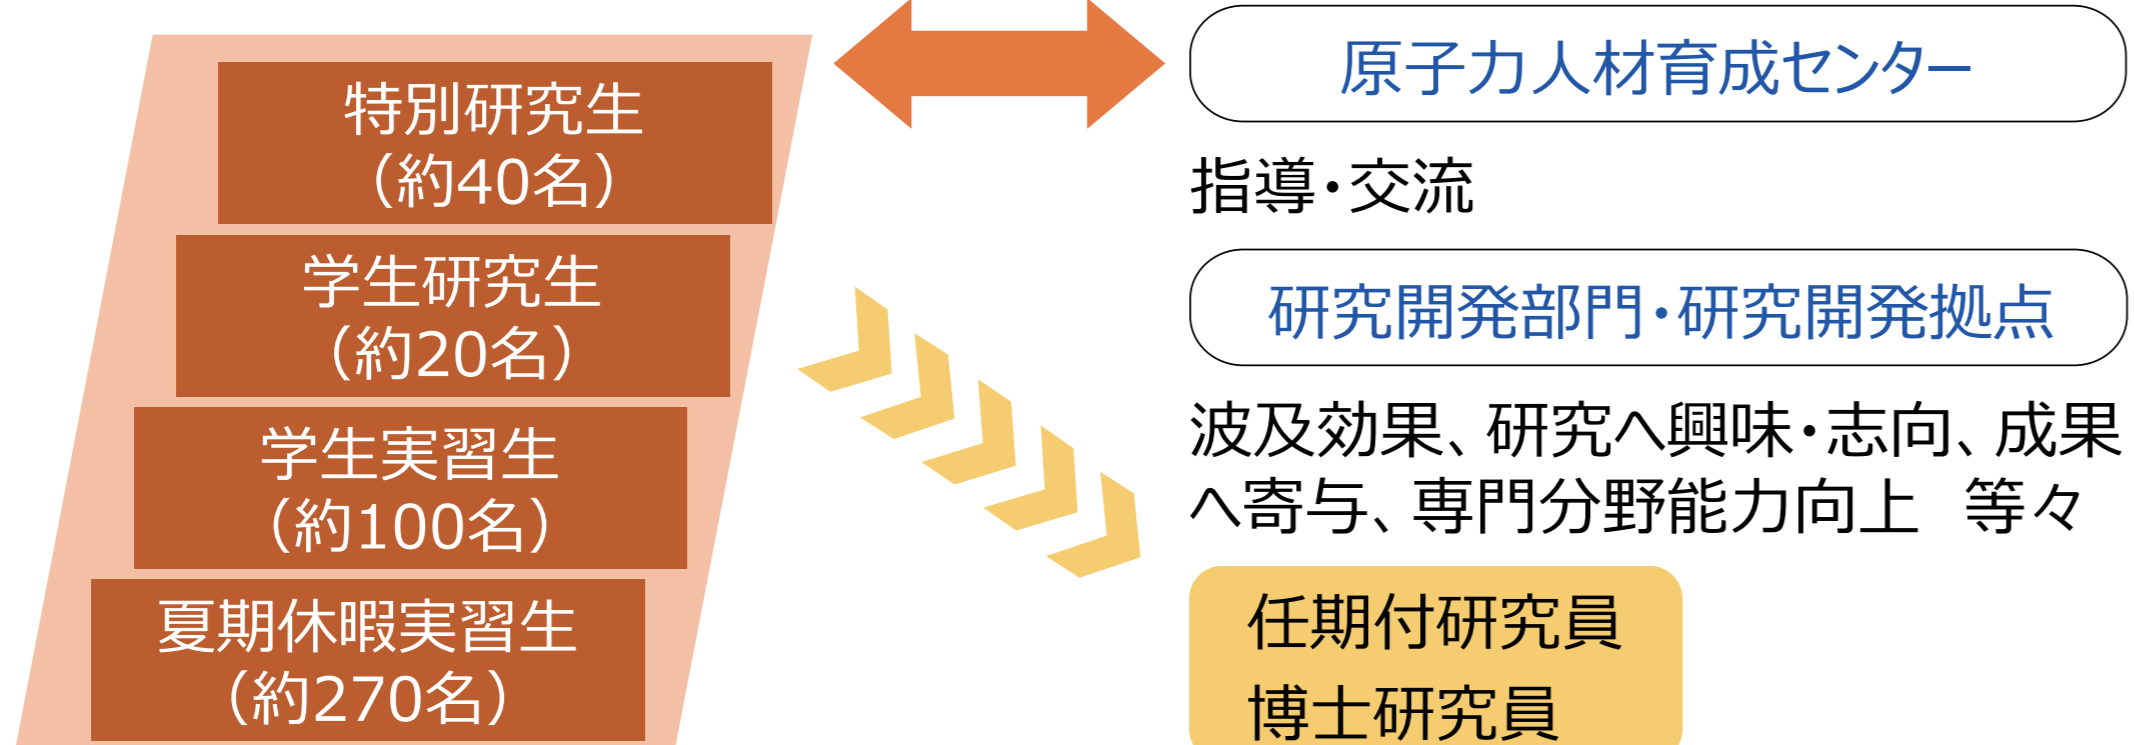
特別研究生
（約40名）

学生研究生
（約20名）

学生実習生
（約100名）

夏期休暇実習生
（約270名）

原子力人材育成センター

指導・交流

研究開発部門・研究開発拠点

波及効果、研究へ興味・志向、成果へ寄与、専門分野能力向上　等々

任期付研究員
博士研究員